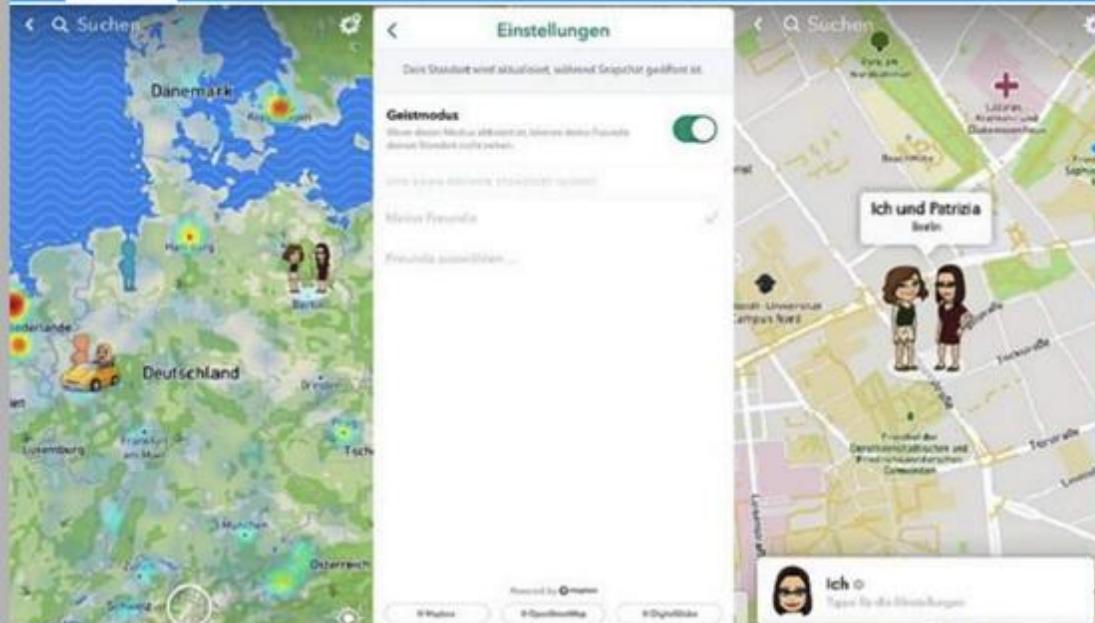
Suchen

Dänemark

Hamburg

Berlin

Niederlande

Deutschland

Luxemburg

Frankfurt am Main

Dresden

München

Österreich

Schweiz

Einstellungen

Dein Standort wird aktualisiert, während Snapchat geöffnet ist.

Geistmodus

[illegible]

Meine Freunde

Freunde auswählen ...

Powered by Mapbox

© Mapbox

© OpenStreetMap

© DigitalGlobe

Suchen

Ich und Patrizia

Berlin

Ich

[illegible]